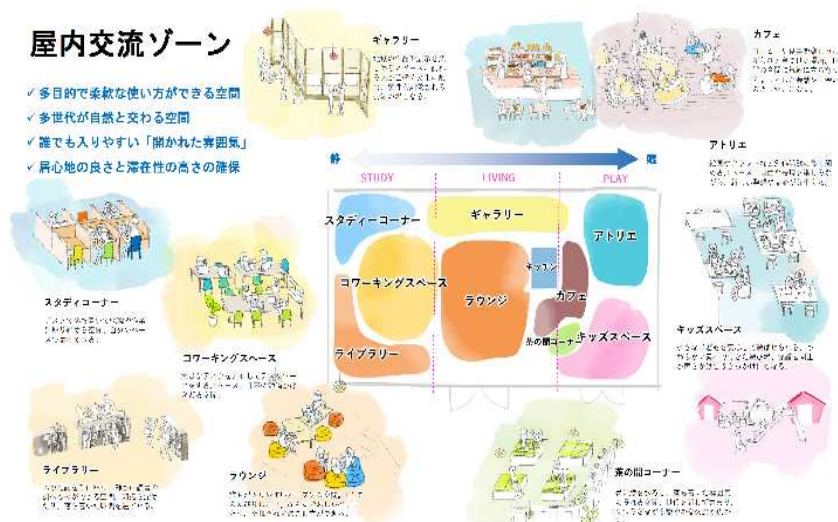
屋内交流ゾーン

✓ 多目的で柔軟な使い方ができる空間
✓ 多世代が自然と交わる空間
✓ 誰でも入りやすい「開かれた雰囲気」
✓ 居心地の良さと滞在性の高さの確保

ギャラリー
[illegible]

カフェ
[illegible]

アトリエ
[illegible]

静
動

STUDY
LIVING
PLAY

スタディーコーナー
ギャラリー
アトリエ
コワーキングスペース
キッチン
ラウンジ
カフェ
ライブラリー
茶の間コーナー
キッズスペース

スタディコーナー
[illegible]

コワーキングスペース
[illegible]

キッズスペース
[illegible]

ライブラリー
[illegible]

ラウンジ
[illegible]

茶の間コーナー
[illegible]